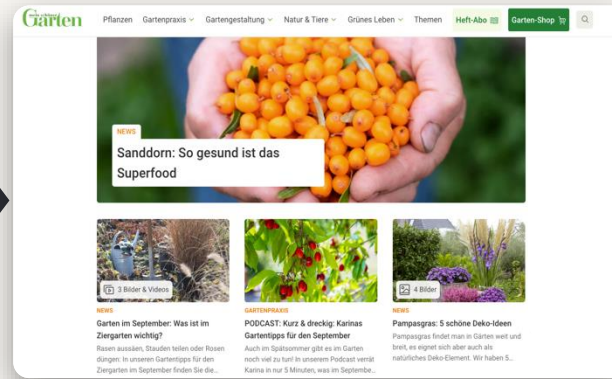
mein schöner Garten

Pflanzen Gartenpraxis Gartengestaltung Natur & Tiere Grünes Leben Themen Heft-Abo Garten-Shop

NEWS

Sanddorn: So gesund ist das Superfood

3 Bilder & Videos

NEWS

Garten im September: Was ist im Ziergarten wichtig?

Rasen aussäen, Stauden teilen oder Rosen düngen: In unseren Gartentipps für den Ziergarten im September finden Sie die...

GARTENPRAXIS

PODCAST: Kurz & dreckig: Karinas Gartentipps für den September

Auch im Spätsommer gibt es im Garten noch viel zu tun! In unserem Podcast verrät Karina in nur 5 Minuten, was im Septembe...

4 Bilder

NEWS

Pampasgras: 5 schöne Deko-Ideen

Pampasgras findet man in Gärten weit und breit, es eignet sich aber auch als natürliches Deko-Element. Wir haben 5...